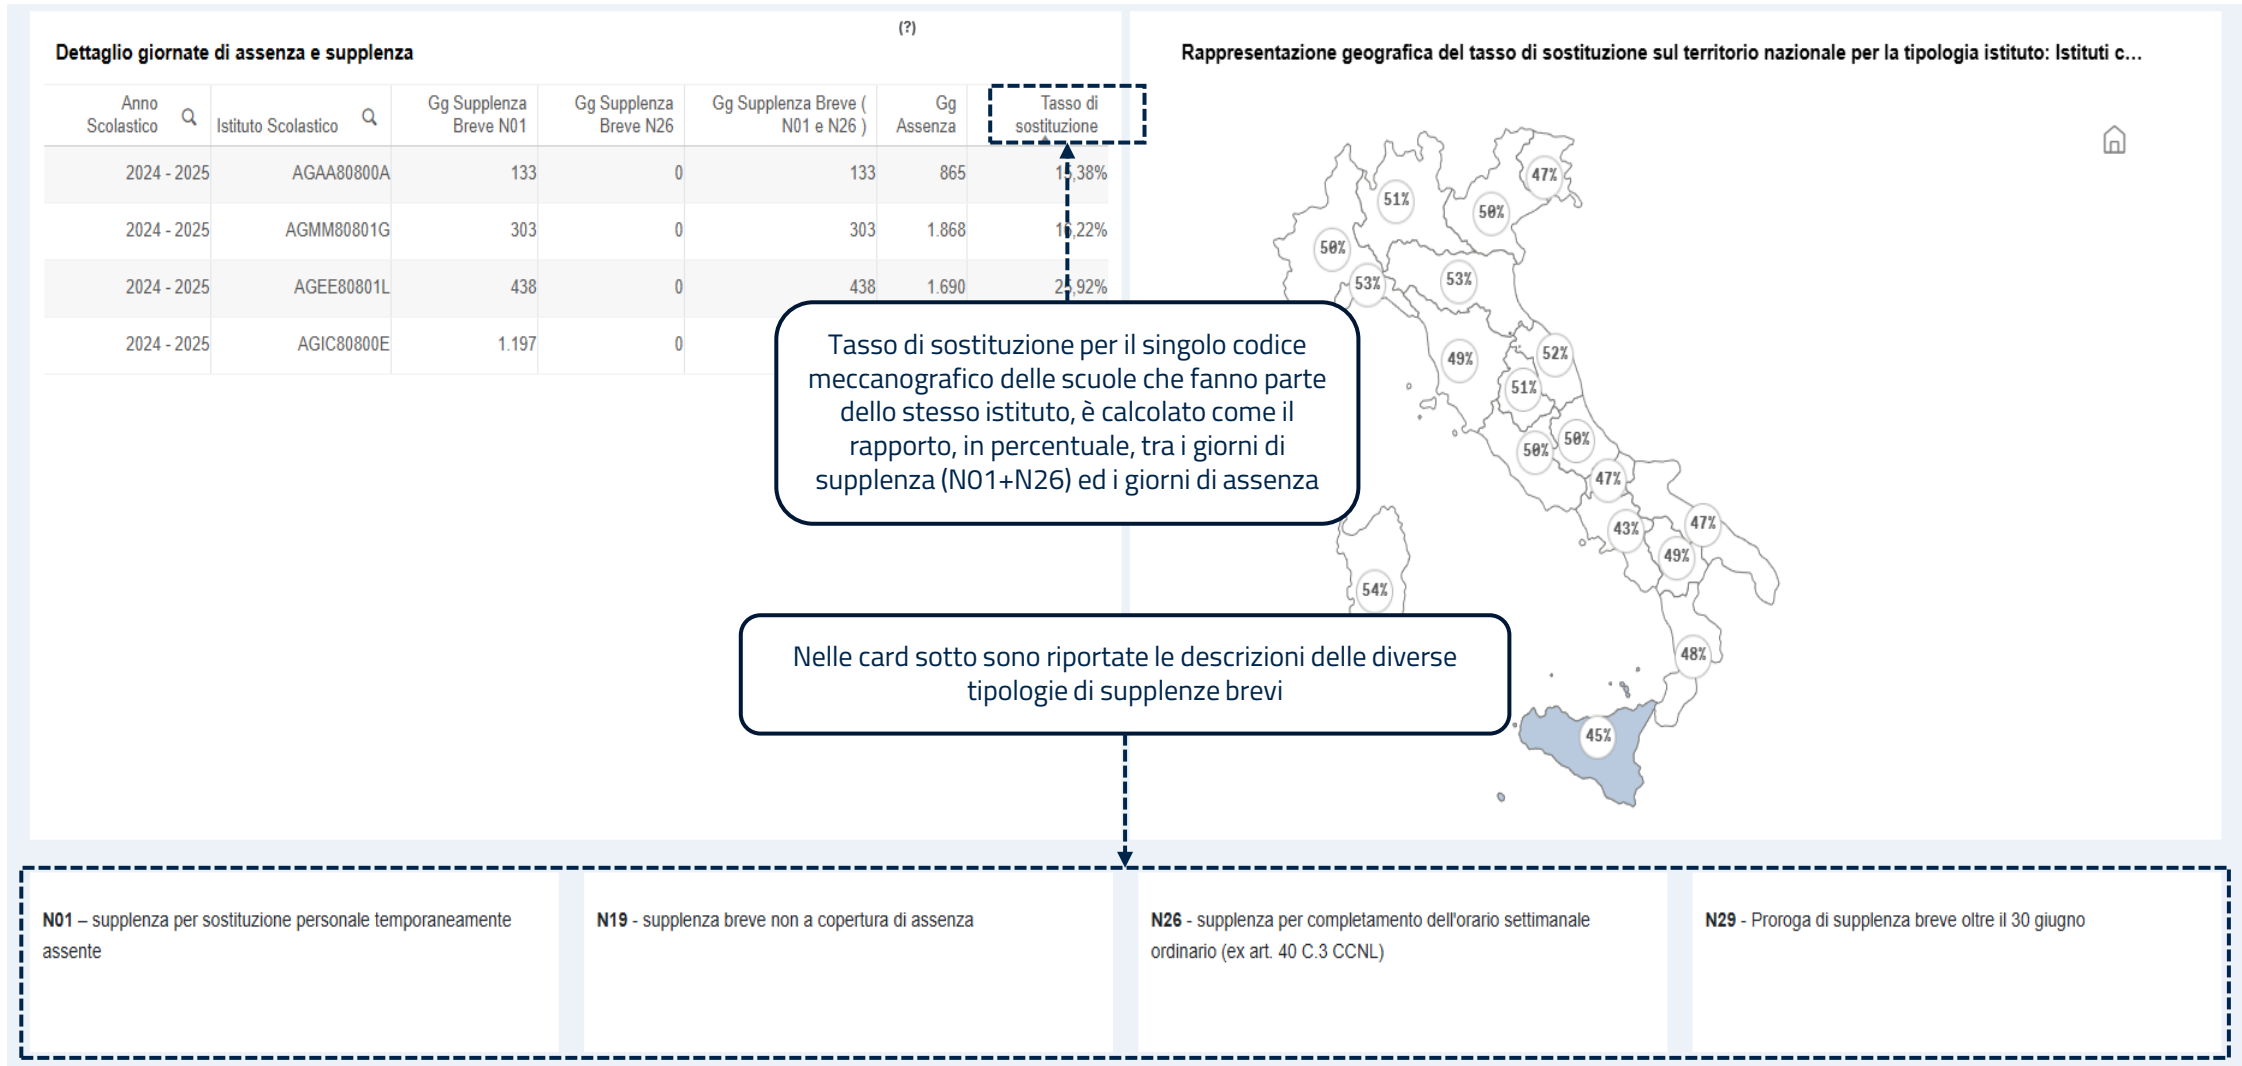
(?)

Dettaglio giornate di assenza e supplenza

| Anno Scolastico | Istituto Scolastico | Gg Supplenza Breve N01 | Gg Supplenza Breve N26 | Gg Supplenza Breve ( N01 e N26 ) | Gg Assenza | Tasso di sostituzione |
|---|---|---|---|---|---|---|
| 2024 - 2025 | AGAA80800A | 133 | 0 | 133 | 865 | 1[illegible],38% |
| 2024 - 2025 | AGMM80801G | 303 | 0 | 303 | 1.868 | 1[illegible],22% |
| 2024 - 2025 | AGEE80801L | 438 | 0 | 438 | 1.690 | 2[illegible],92% |
| 2024 - 2025 | AGIC80800E | 1.197 | 0 | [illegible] | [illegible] | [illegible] |

Tasso di sostituzione per il singolo codice meccanografico delle scuole che fanno parte dello stesso istituto, è calcolato come il rapporto, in percentuale, tra i giorni di supplenza (N01+N26) ed i giorni di assenza

Rappresentazione geografica del tasso di sostituzione sul territorio nazionale per la tipologia istituto: Istituti c...

47% 51% 50% 50% 53% 53% 49% 52% 51% 50% 50% 47% 43% 47% 49% 54% 48% 45%

Nelle card sotto sono riportate le descrizioni delle diverse tipologie di supplenze brevi

N01 – supplenza per sostituzione personale temporaneamente assente

N19 - supplenza breve non a copertura di assenza

N26 - supplenza per completamento dell'orario settimanale ordinario (ex art. 40 C.3 CCNL)

N29 - Proroga di supplenza breve oltre il 30 giugno